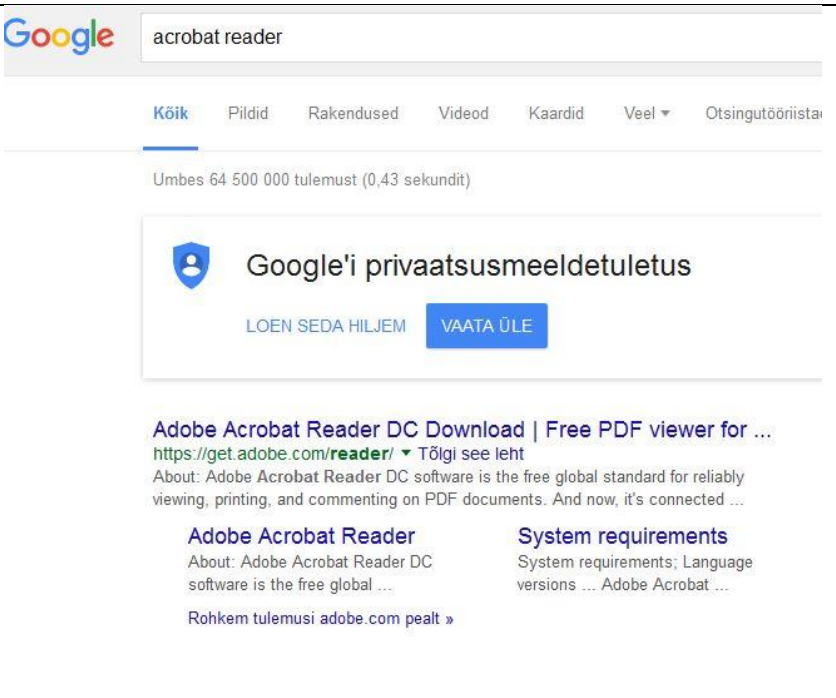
Google

acrobat reader

Kõik Pildid Rakendused Videod Kaardid Veel ▾ Otsingutööriista

Umbes 64 500 000 tulemust (0,43 sekundit)

Google'i privaatsusmeeldetuletus

LOEN SEDA HILJEM VAATA ÜLE

Adobe Acrobat Reader DC Download | Free PDF viewer for ...
https://get.adobe.com/reader/ ▾ Tõlgi see leht
About: Adobe Acrobat Reader DC software is the free global standard for reliably viewing, printing, and commenting on PDF documents. And now, it's connected ...

Adobe Acrobat Reader
About: Adobe Acrobat Reader DC software is the free global ...

System requirements
System requirements; Language versions ... Adobe Acrobat ...

Rohkem tulemusi adobe.com pealt »